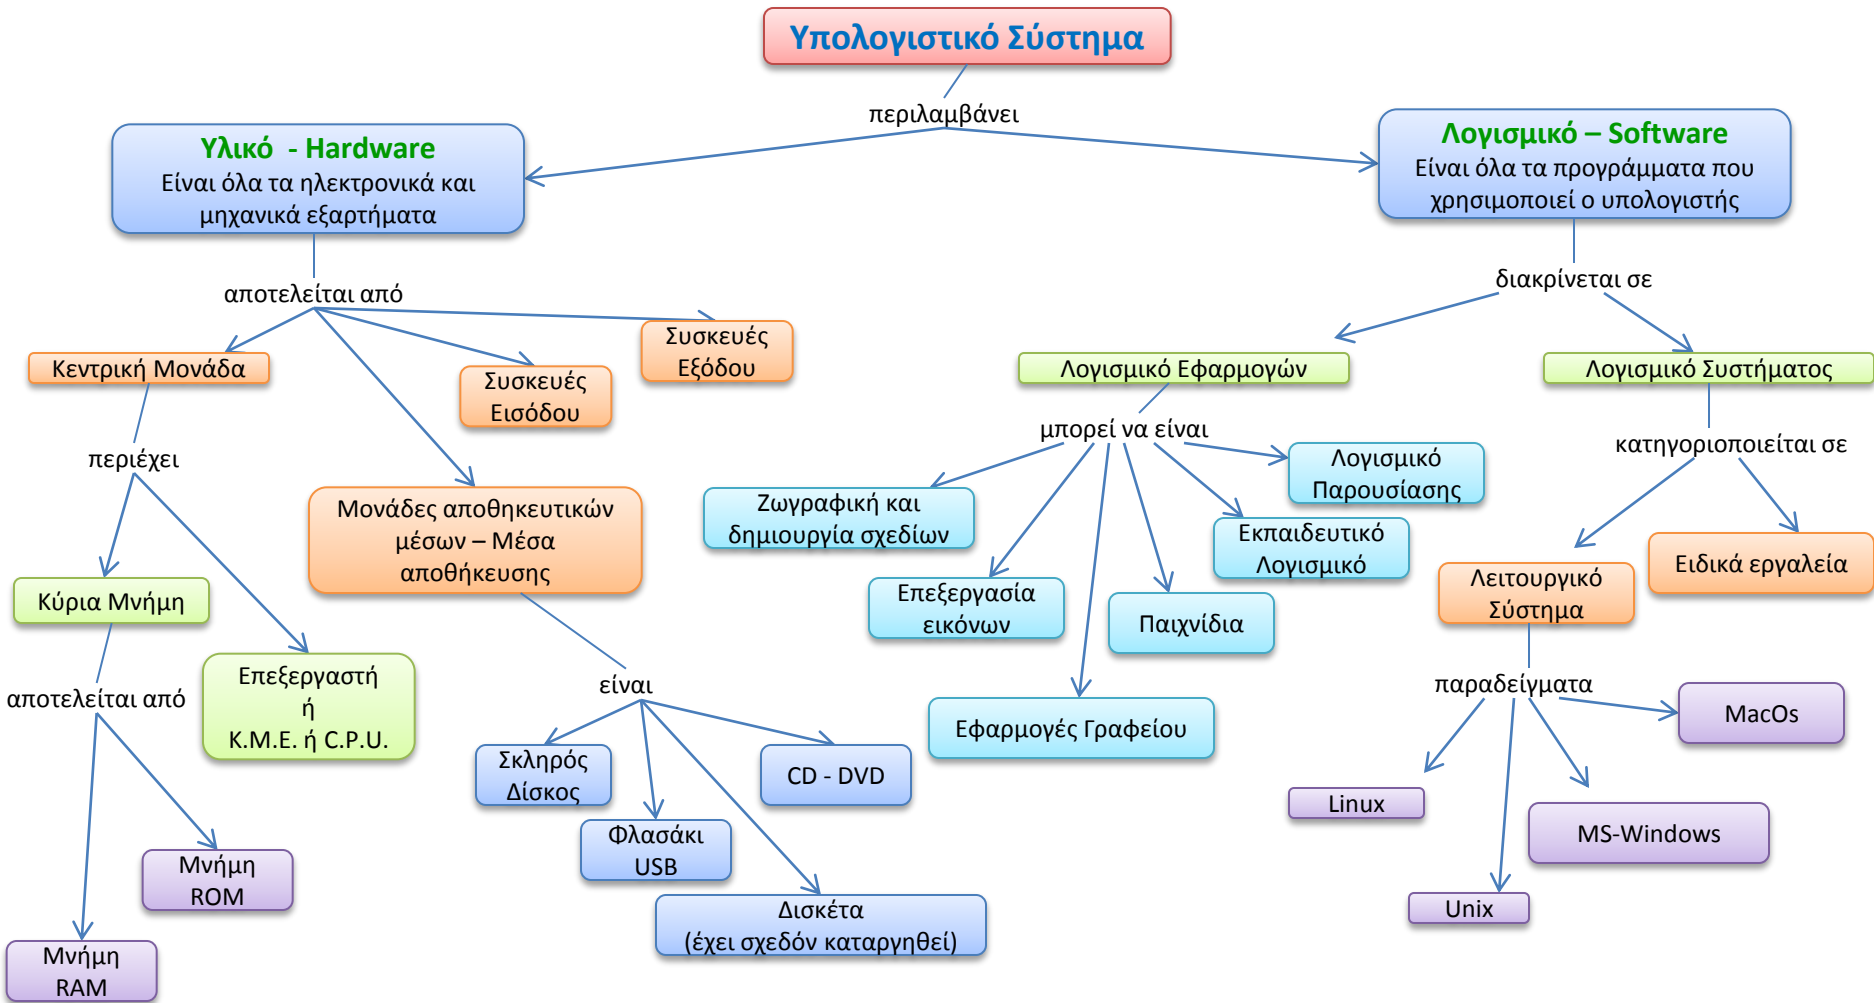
Υπολογιστικό Σύστημα

περιλαμβάνει

Υλικό - Hardware
Είναι όλα τα ηλεκτρονικά και μηχανικά εξαρτήματα

αποτελείται από

Κεντρική Μονάδα

περιέχει

Κύρια Μνήμη

αποτελείται από

Μνήμη RAM

Μνήμη ROM

Επεξεργαστή ή Κ.Μ.Ε. ή C.P.U.

Συσκευές Εισόδου

Συσκευές Εξόδου

Μονάδες αποθηκευτικών μέσων – Μέσα αποθήκευσης

είναι

Σκληρός Δίσκος

Φλασάκι USB

Δισκέτα (έχει σχεδόν καταργηθεί)

CD - DVD

Λογισμικό – Software
Είναι όλα τα προγράμματα που χρησιμοποιεί ο υπολογιστής

διακρίνεται σε

Λογισμικό Εφαρμογών

μπορεί να είναι

Ζωγραφική και δημιουργία σχεδίων

Επεξεργασία εικόνων

Εφαρμογές Γραφείου

Παιχνίδια

Εκπαιδευτικό Λογισμικό

Λογισμικό Παρουσίασης

Λογισμικό Συστήματος

κατηγοριοποιείται σε

Λειτουργικό Σύστημα

Ειδικά εργαλεία

παραδείγματα

Linux

Unix

MS-Windows

MacOs